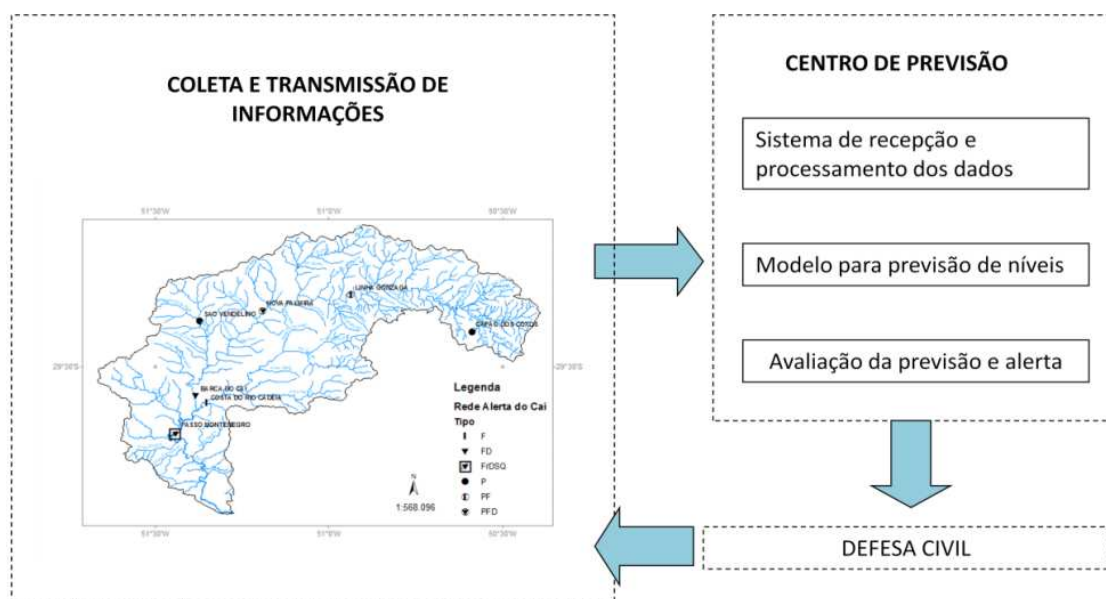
COLETA E TRANSMISSÃO DE INFORMAÇÕES

51°30'W
51°0'W
50°30'W

29°30'S
29°30'S

SÃO VENDELINO
NOVA PALMIRA
LINHA GONZAGA
CAMPESTRE DOS COSTOS
BARCA DO CAÍ
COSTA DO RIO CADEIA
PASSO MONTENEGRO

Legenda
Rede Alerta do Caí
Tipo
F
FD
FrDSQ
P
PF
PFD

N
1:568.096

51°30'W
51°0'W
50°30'W

CENTRO DE PREVISÃO

Sistema de recepção e processamento dos dados

Modelo para previsão de níveis

Avaliação da previsão e alerta

DEFESA CIVIL